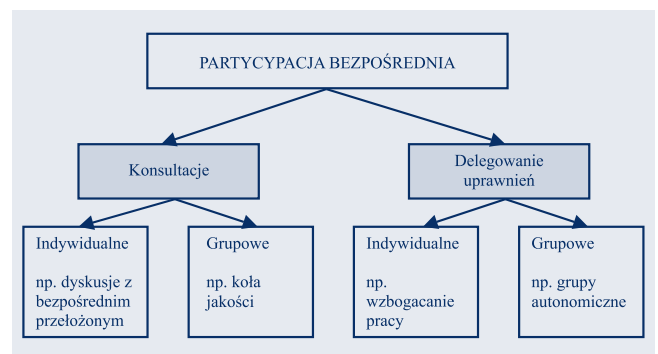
PARTYCYPACJA BEZPOŚREDNIA

Konsultacje

Delegowanie uprawnień

Indywidualne

np. dyskusje z bezpośrednim przełożonym

Grupowe

np. koła jakości

Indywidualne

np. wzbogacanie pracy

Grupowe

np. grupy autonomiczne